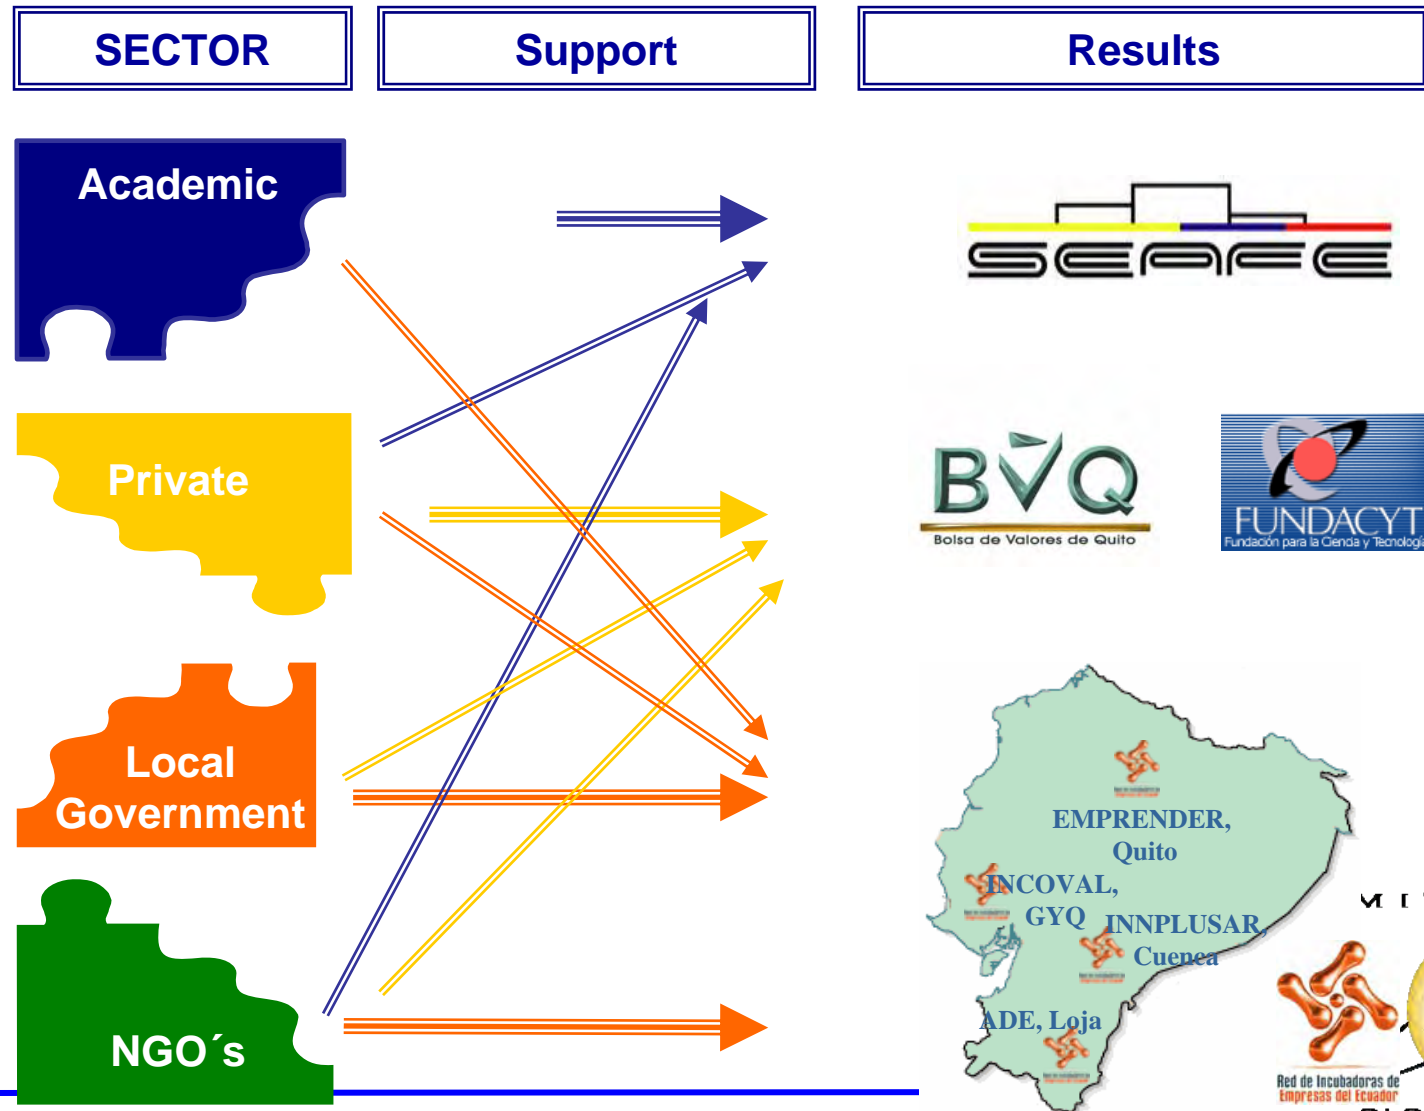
SECTOR

Support

Results

Academic

Private

Local Government

NGO´s

SEAFE

BVQ
Bolsa de Valores de Quito

FUNDACYT
Fundación para la Ciencia y Tecnología

EMPRENDER, Quito

INCOVAL, GYQ

INNPLUSAR, Cuenca

ADE, Loja

Red de Incubadoras de Empresas del Ecuador